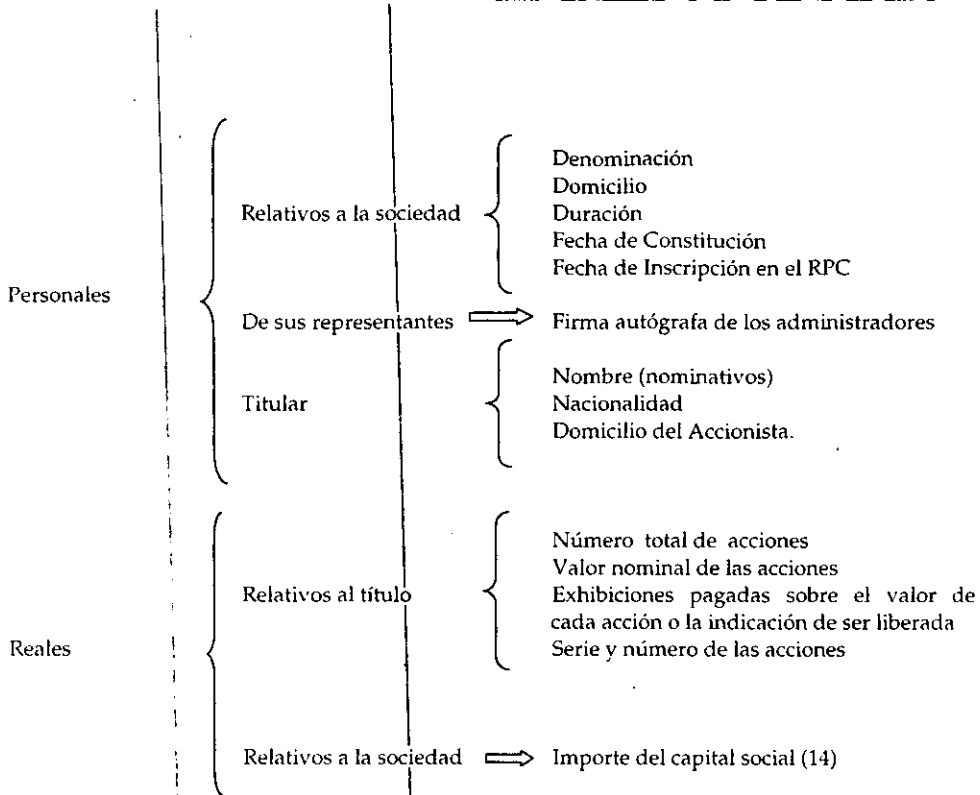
Personales

Relativos a la sociedad

Denominación
Domicilio
Duración
Fecha de Constitución
Fecha de Inscripción en el RPC

De sus representantes ⟹ Firma autógrafa de los administradores

Titular

Nombre (nominativos)
Nacionalidad
Domicilio del Accionista.

Reales

Relativos al título

Número total de acciones
Valor nominal de las acciones
Exhibiciones pagadas sobre el valor de cada acción o la indicación de ser liberada
Serie y número de las acciones

Relativos a la sociedad ⟹ Importe del capital social (14)